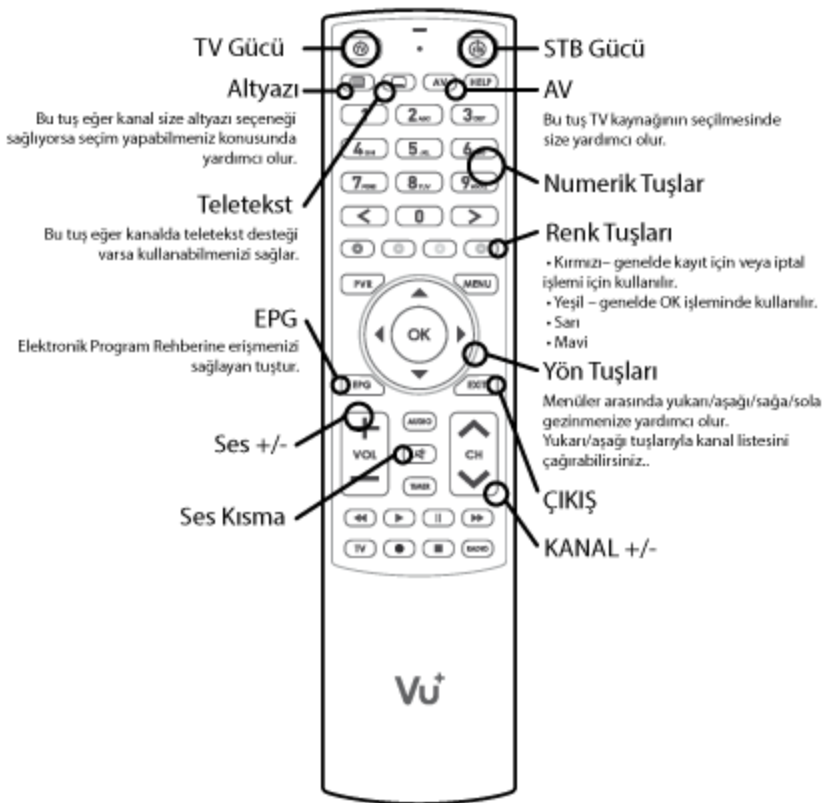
TV Gücü

STB Gücü

Altyazı

Bu tuş eğer kanal size altyazı seçeneği sağlıyorsa seçim yapabilmeniz konusunda yardımcı olur.

AV

Bu tuş TV kaynağının seçilmesinde size yardımcı olur.

Numerik Tuşlar

Teletekst

Bu tuş eğer kanalda teletekst desteği varsa kullanabilmenizi sağlar.

Renk Tuşları

• Kırmızı– genelde kayıt için veya iptal işlemi için kullanılır.
• Yeşil – genelde OK işleminde kullanılır.
• Sarı
• Mavi

EPG

Elektronik Program Rehberine erişmenizi sağlayan tuştur.

Yön Tuşları

Menüler arasında yukarı/aşağı/sağa/sola gezinmenize yardımcı olur.
Yukarı/aşağı tuşlarıyla kanal listesini çağırabilirsiniz..

Ses +/-

ÇIKIŞ

Ses Kısma

KANAL +/-

HELP
2 ABC
3 DEF
4 GHI
5 JKL
6
7 PQRS
8 TUV
9
0
PVR
MENU
OK
EPG
EXIT
AUDIO
VOL
CH
TIMER
TV
RADIO

Vu+